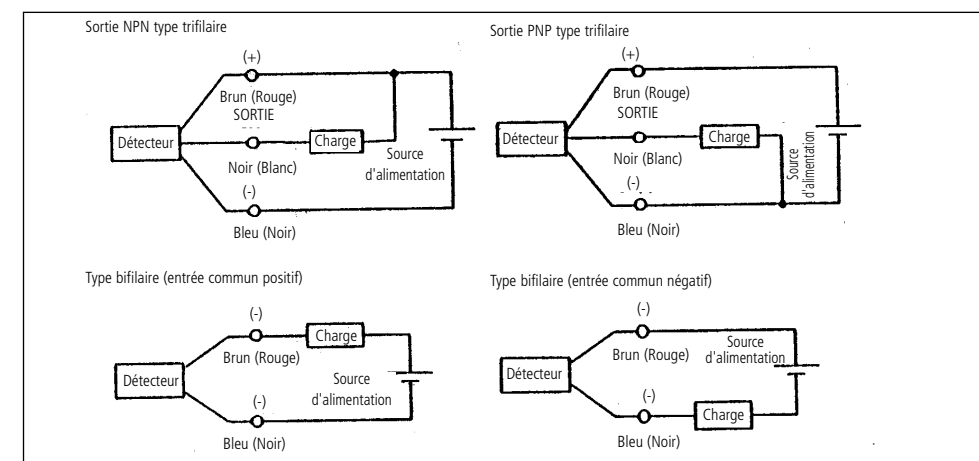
Sortie NPN type trifilaire

(+)

Brun (Rouge)

SORTIE

Détecteur

Charge

Noir (Blanc)

Source d'alimentation

(-)

Bleu (Noir)

Sortie PNP type trifilaire

(+)

Brun (Rouge)

SORTIE

Détecteur

Charge

Noir (Blanc)

Source d'alimentation

(-)

Bleu (Noir)

Type bifilaire (entrée commun positif)

(-)

Charge

Brun (Rouge)

Détecteur

Source d'alimentation

(-)

Bleu (Noir)

Type bifilaire (entrée commun négatif)

(-)

Brun (Rouge)

Source d'alimentation

Détecteur

(-)

Charge

Bleu (Noir)